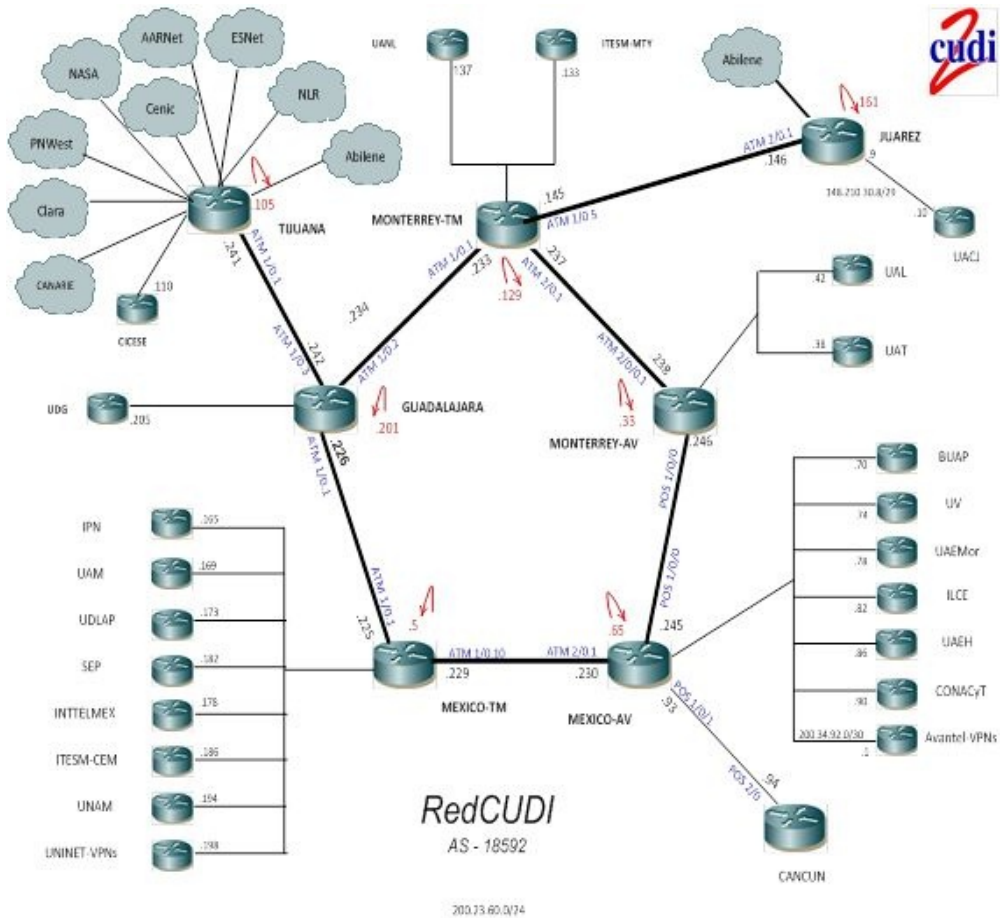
cudi 2

AARNet
ESNet
NASA
Cenic
NLR
PNWest
Abilene
Clara
CANARIE
.105
TIJUANA
.110
CICESE
.241
ATM 1/0.1

UANL
.137
ITESM-MTY
.133

Abilene
.161
ATM 2/0.1
.146
JUAREZ
.9
148.210.30.8/29
.10
UACJ

.145
MONTERREY-TM
ATM 1/0.5
.233
.237
ATM 1/0.1
.129
ATM 2/0.1
.234

.42
UAL
.33
UAT

.242
ATM 1/0.3
ATM 1/0.2
UDG
.205
GUADALAJARA
.201
.226
ATM 1/0.1

.238
ATM 2/0/0.1
.33
MONTERREY-AV
.246
POS 1/0/0

IPN .165
UAM .169
UDLAP .173
SEP .182
INTTELMEX .178
ITESM-CEM .186
UNAM .194
UNINET-VPNs .198

ATM 1/0.1
.225
.5
ATM 1/0.10
.229
MEXICO-TM
ATM 2/0.1
.65
.230
MEXICO-AV
POS 1/0/0
.245
.93
POS 1/0/1
POS 2/0
.94
CANCUN

BUAP .70
UV .74
UAEMor .78
ILCE .82
UAEH .86
CONACyT .90
200.34.92.0/30
.1
Avantel-VPNs

RedCUDI
AS - 18592

200.23.60.0/24